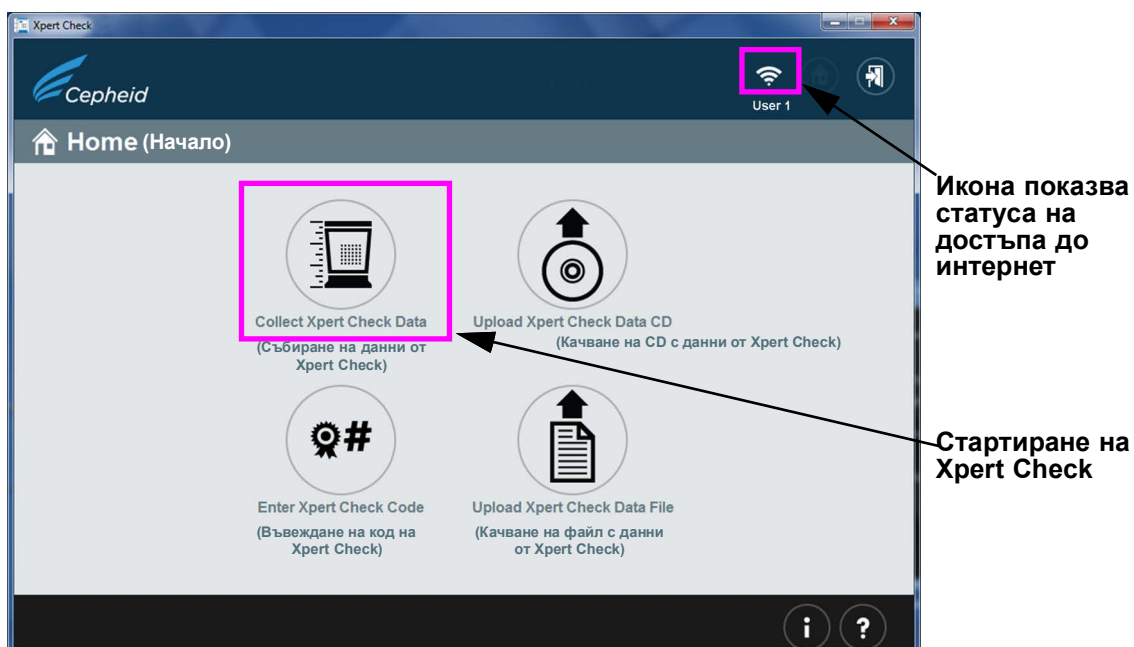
Xpert Check

Cepheid

User 1

Home (Начало)

Collect Xpert Check Data
(Събиране на данни от Xpert Check)

Upload Xpert Check Data CD
(Качване на CD с данни от Xpert Check)

Enter Xpert Check Code
(Въвеждане на код на Xpert Check)

Upload Xpert Check Data File
(Качване на файл с данни от Xpert Check)

Икона показва статуса на достъпа до интернет

Стартиране на Xpert Check